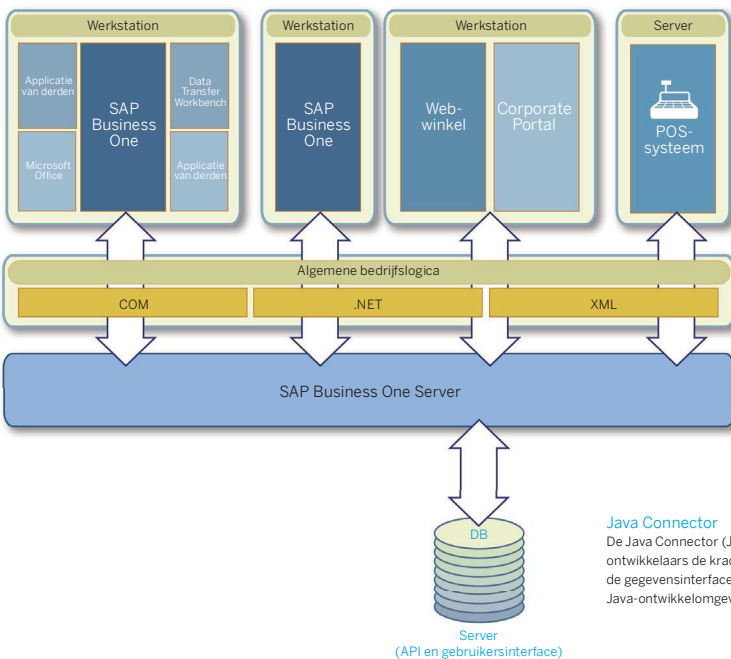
Werkstation

Applicatie van derden

SAP Business One

Data Transfer Workbench

Microsoft Office

Applicatie van derden

Werkstation

SAP Business One

Werkstation

Web-winkel

Corporate Portal

Server

POS-systeem

Algemene bedrijfslogica

COM

.NET

XML

SAP Business One Server

DB

Server
(API en gebruikersinterface)

Java Connector
De Java Connector (J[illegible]
ontwikkelaars de krac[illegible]
de gegevensinterface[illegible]
Java-ontwikkelomgev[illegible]